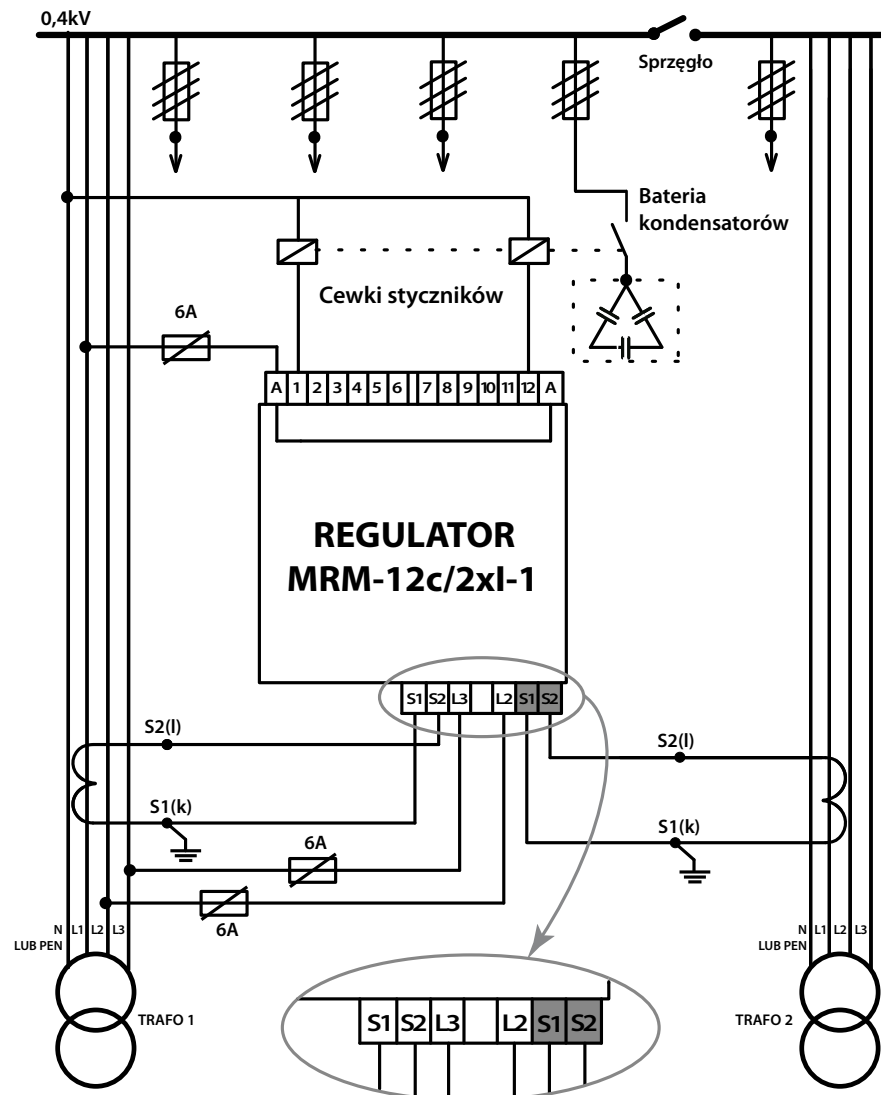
0,4kV

Sprzęgło

Bateria kondensatorów

Cewki styczników

6A

| A | 1 | 2 | 3 | 4 | 5 | 6 | 7 | 8 | 9 | 10 | 11 | 12 | A |
|---|---|---|---|---|---|---|---|---|---|---|---|---|---|

REGULATOR
MRM-12c/2xI-1

| S1 | S2 | L3 | | L2 | S1 | S2 |
|---|---|---|---|---|---|---|

S2(l)

S2(l)

S1(k)

S1(k)

6A

6A

N LUB PEN L1 L2 L3

N LUB PEN L1 L2 L3

TRAFO 1

TRAFO 2

| S1 | S2 | L3 | | L2 | S1 | S2 |
|---|---|---|---|---|---|---|